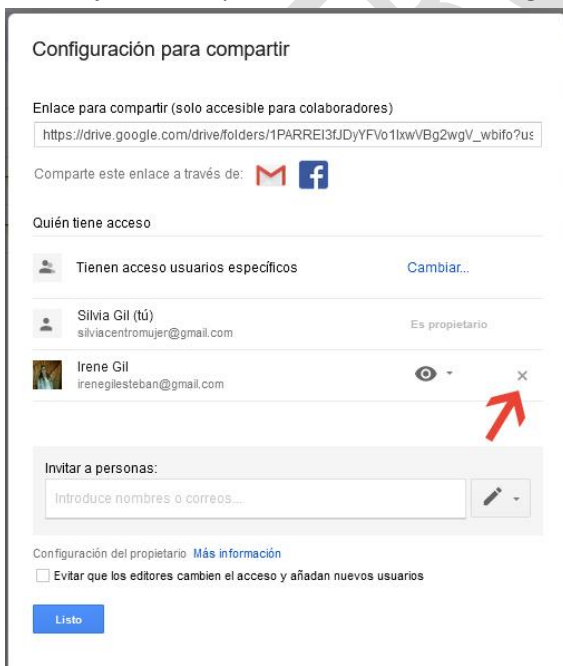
Configuración para compartir

Enlace para compartir (solo accesible para colaboradores)

https://drive.google.com/drive/folders/1PARREI3fJDyYFVo1lxwVBg2wgV_wbifo?us

Comparte este enlace a través de:

Quién tiene acceso

Tienen acceso usuarios específicos

Cambiar...

Silvia Gil (tú)
silviacentromujer@gmail.com

Es propietario

Irene Gil
irenegilesteban@gmail.com

Invitar a personas:

Introduce nombres o correos...

Configuración del propietario Más información

Evitar que los editores cambien el acceso y añadan nuevos usuarios

Listo